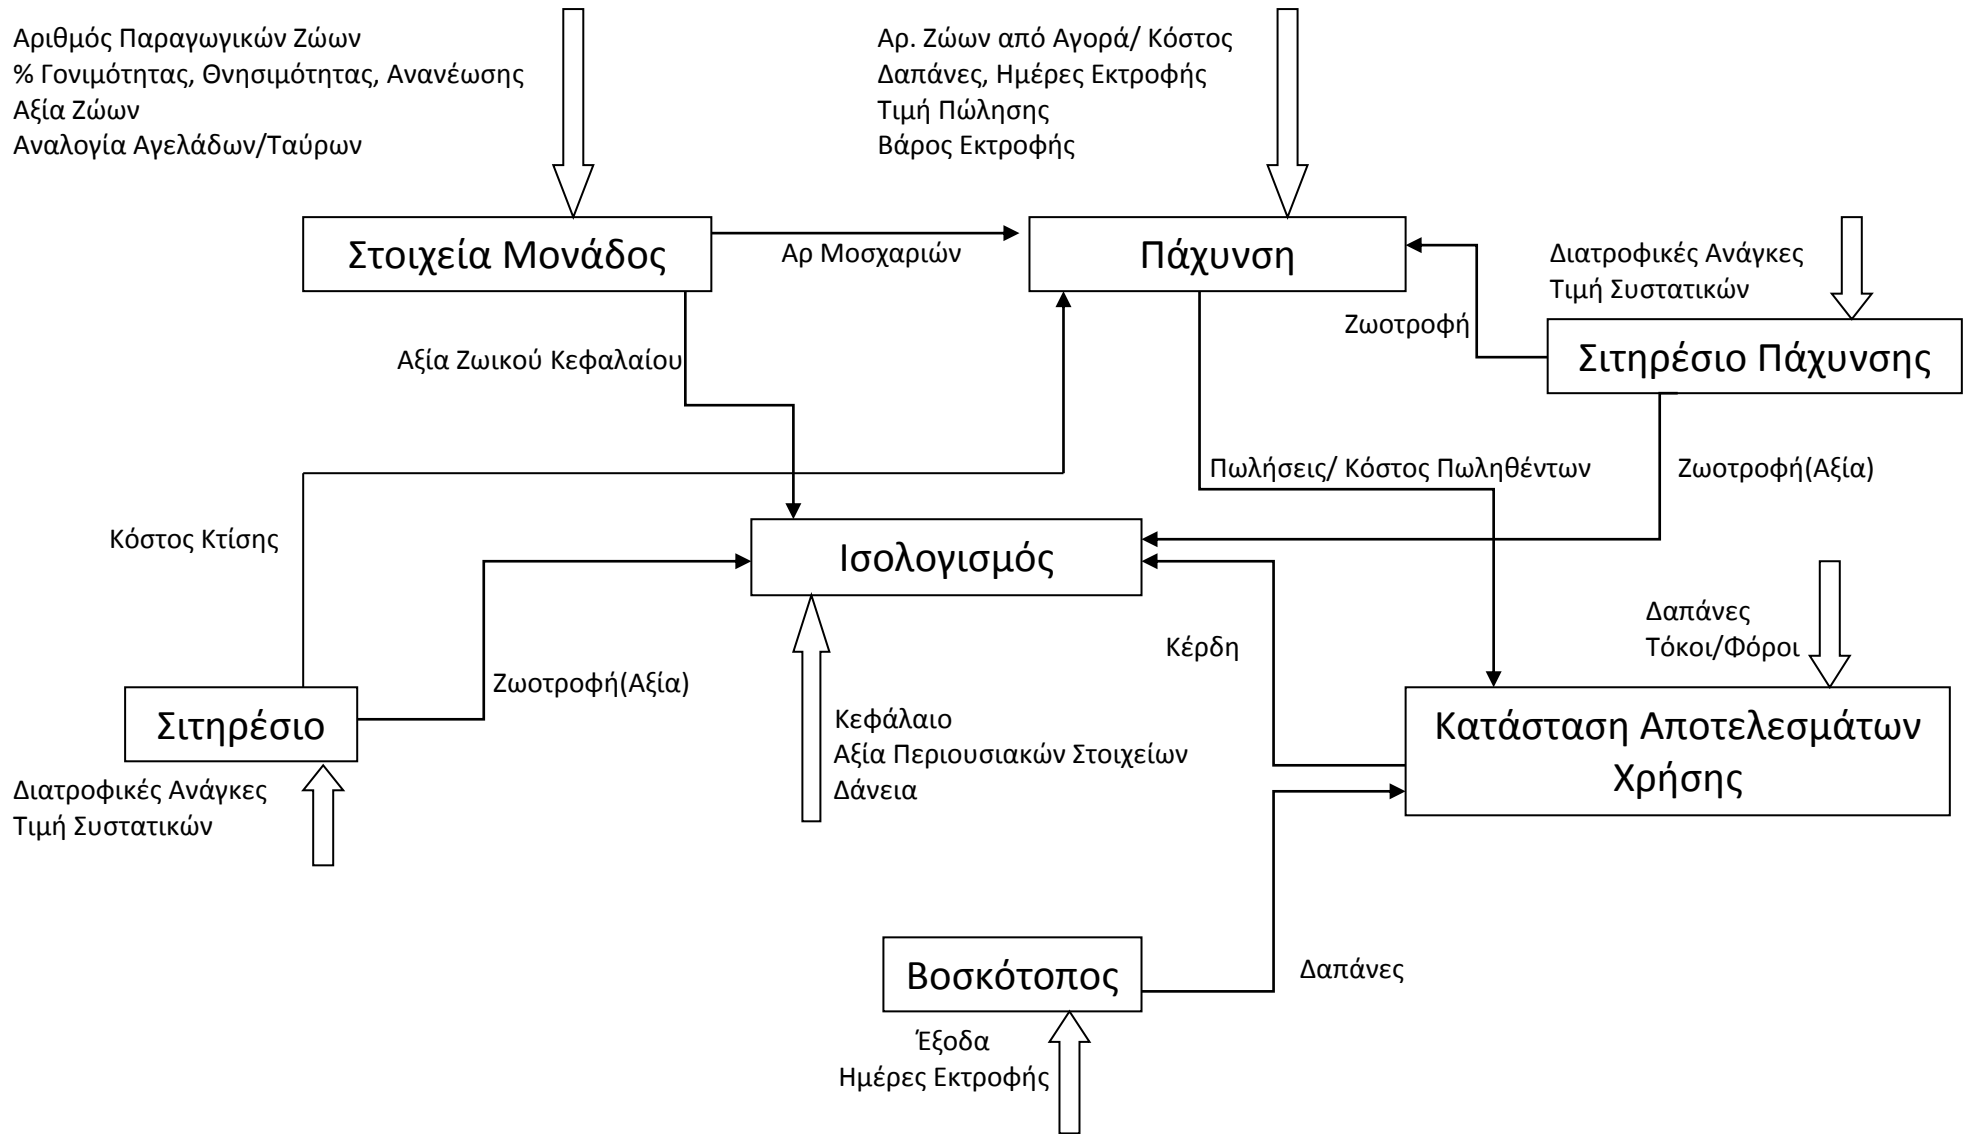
Αριθμός Παραγωγικών Ζώων
% Γονιμότητας, Θνησιμότητας, Ανανέωσης
Αξία Ζώων
Αναλογία Αγελάδων/Ταύρων

Αρ. Ζώων από Αγορά/ Κόστος
Δαπάνες, Ημέρες Εκτροφής
Τιμή Πώλησης
Βάρος Εκτροφής

Στοιχεία Μονάδος

Αρ Μοσχαριών

Πάχυνση

Διατροφικές Ανάγκες
Τιμή Συστατικών

Ζωοτροφή

Σιτηρέσιο Πάχυνσης

Αξία Ζωικού Κεφαλαίου

Πωλήσεις/ Κόστος Πωληθέντων

Ζωοτροφή(Αξία)

Κόστος Κτίσης

Ισολογισμός

Δαπάνες
Τόκοι/Φόροι

Κέρδη

Ζωοτροφή(Αξία)

Σιτηρέσιο

Κεφάλαιο
Αξία Περιουσιακών Στοιχείων
Δάνεια

Κατάσταση Αποτελεσμάτων Χρήσης

Διατροφικές Ανάγκες
Τιμή Συστατικών

Βοσκότοπος

Δαπάνες

Έξοδα
Ημέρες Εκτροφής